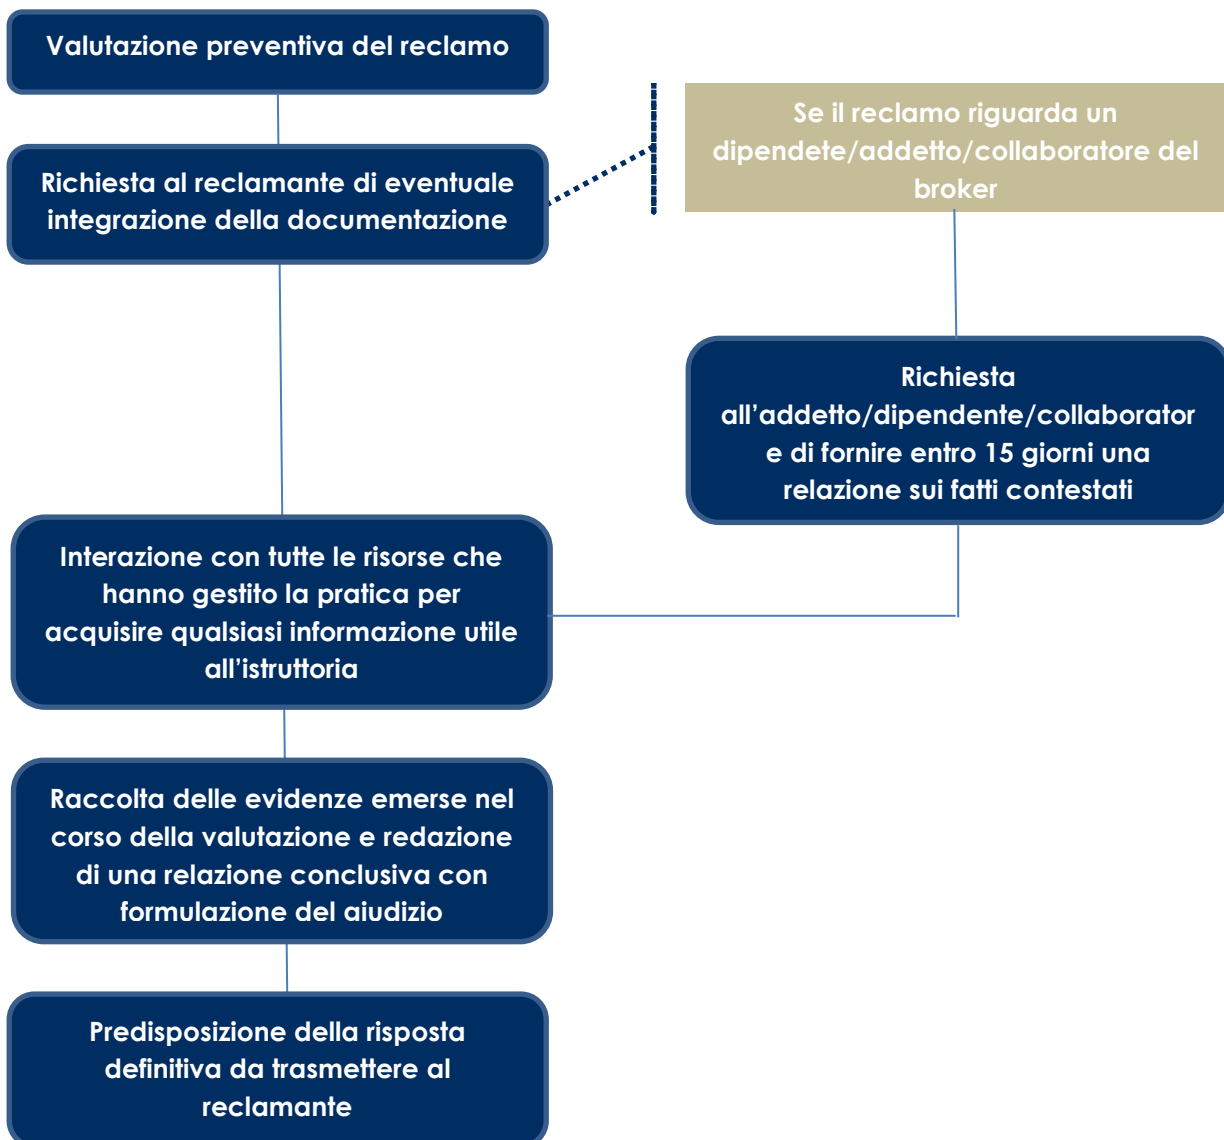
Valutazione preventiva del reclamo

Richiesta al reclamante di eventuale integrazione della documentazione

Se il reclamo riguarda un dipendete/addetto/collaboratore del broker

Richiesta all'addetto/dipendente/collaboratore di fornire entro 15 giorni una relazione sui fatti contestati

Interazione con tutte le risorse che hanno gestito la pratica per acquisire qualsiasi informazione utile all'istruttoria

Raccolta delle evidenze emerse nel corso della valutazione e redazione di una relazione conclusiva con formulazione del giudizio

Predisposizione della risposta definitiva da trasmettere al reclamante